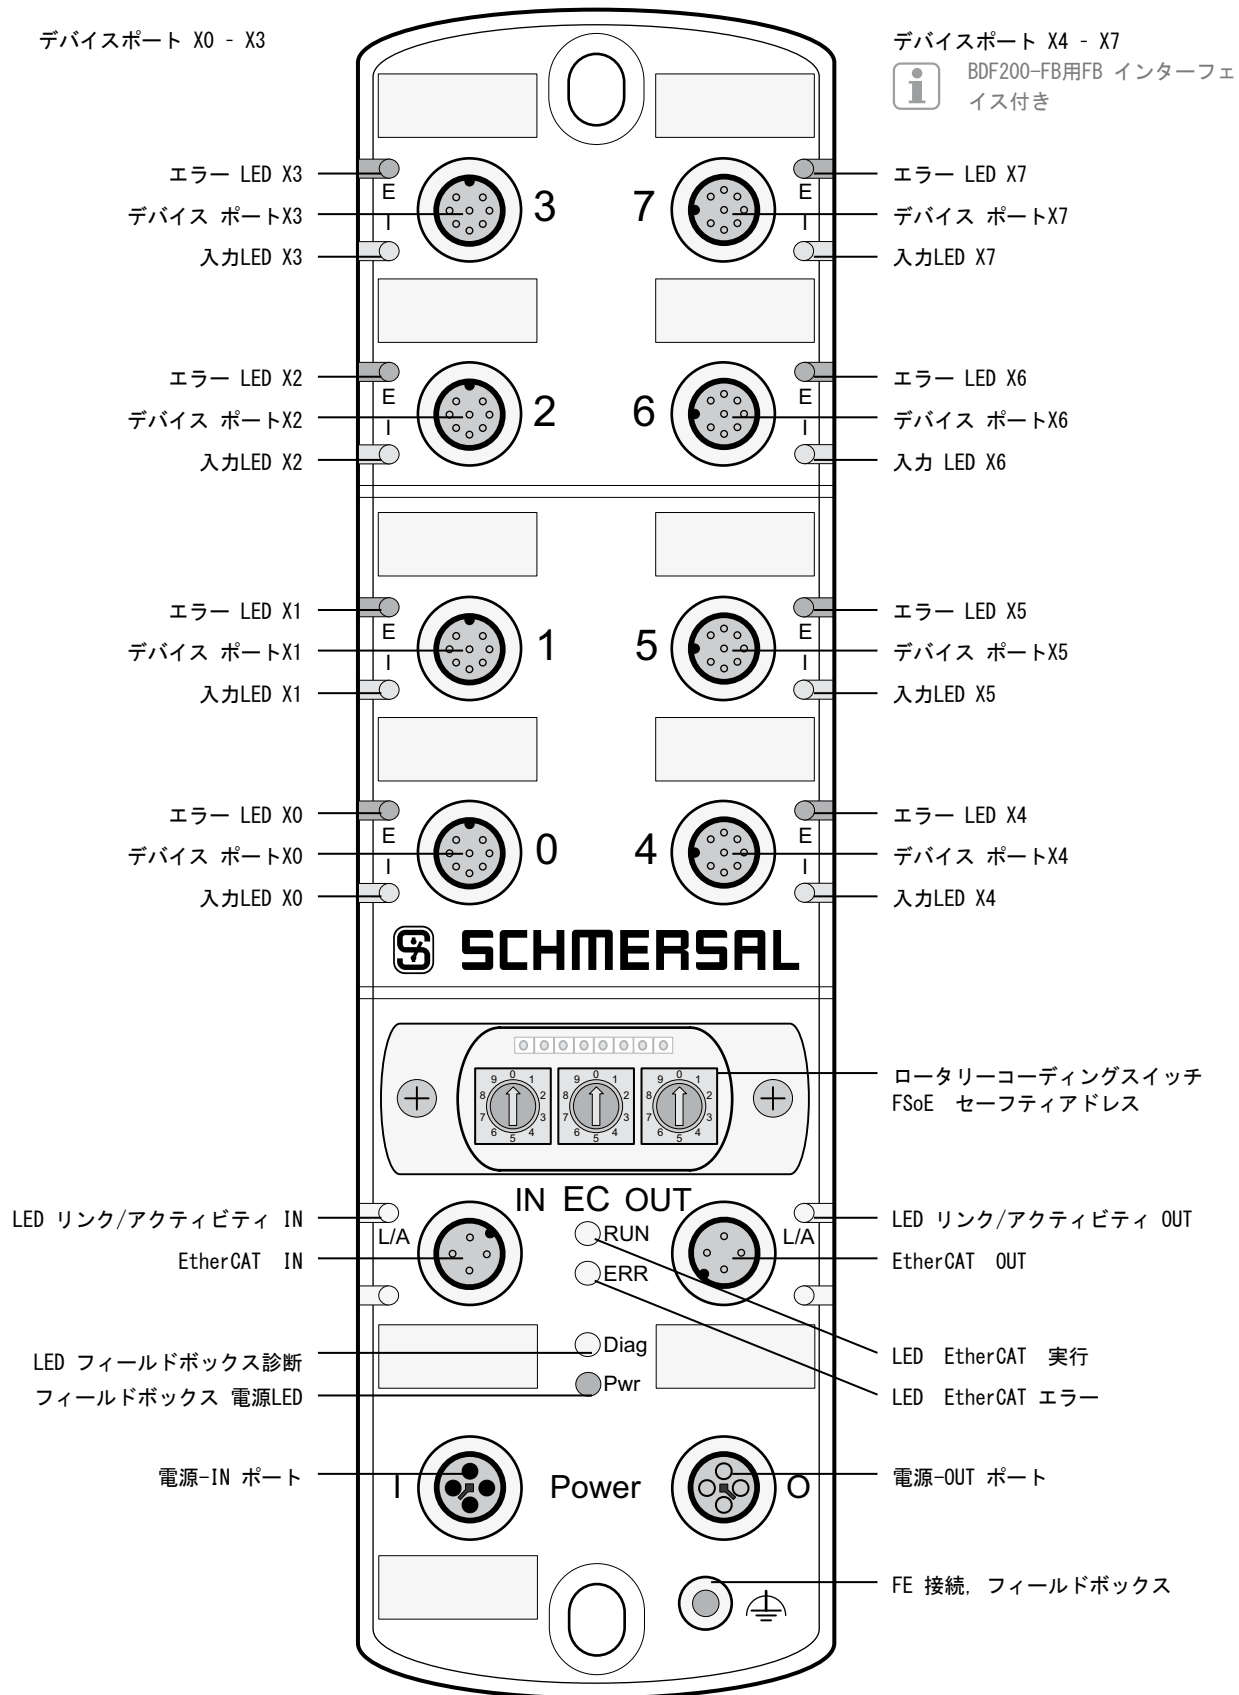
デバイスポート X0 - X3

デバイスポート X4 - X7

BDF200-FB用FB インターフェイス付き

エラー LED X3
デバイス ポートX3
入力LED X3

E
3
I

7
E
I

エラー LED X7
デバイス ポートX7
入力LED X7

エラー LED X2
デバイス ポートX2
入力LED X2

E
2
I

6
E
I

エラー LED X6
デバイス ポートX6
入力 LED X6

エラー LED X1
デバイス ポートX1
入力LED X1

E
1
I

5
E
I

エラー LED X5
デバイス ポートX5
入力LED X5

エラー LED X0
デバイス ポートX0
入力LED X0

E
0
I

4
E
I

エラー LED X4
デバイス ポートX4
入力LED X4

SCHMERSAL

9 0 1 2 3 4 5 6 7 8
9 0 1 2 3 4 5 6 7 8
9 0 1 2 3 4 5 6 7 8

ロータリーコーディングスイッチ
FSoE セーフティアドレス

IN EC OUT

LED リンク/アクティビティ IN
EtherCAT IN

L/A
RUN
ERR
L/A

LED リンク/アクティビティ OUT
EtherCAT OUT

LED フィールドボックス診断
フィールドボックス 電源LED

Diag
Pwr

LED EtherCAT 実行
LED EtherCAT エラー

電源-IN ポート

I
Power
O

電源-OUT ポート

FE 接続, フィールドボックス